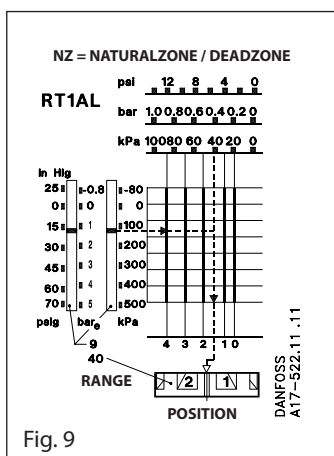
NZ = NATURALZONE / DEADZONE

RT1AL

psi 12 8 4 0

bar 1.0 0.8 0.6 0.4 0.2 0

kPa 100 80 60 40 20 0

in Hg
25
0
15
30
45
60
70
psig

-0.8
0
1
2
3
4
5
bar$_e$

-80
0
100
200
300
400
500
kPa

4 3 2 1 0

9
40

RANGE

2 1

POSITION

DANFOSS
A17-522.11.11

Fig. 9